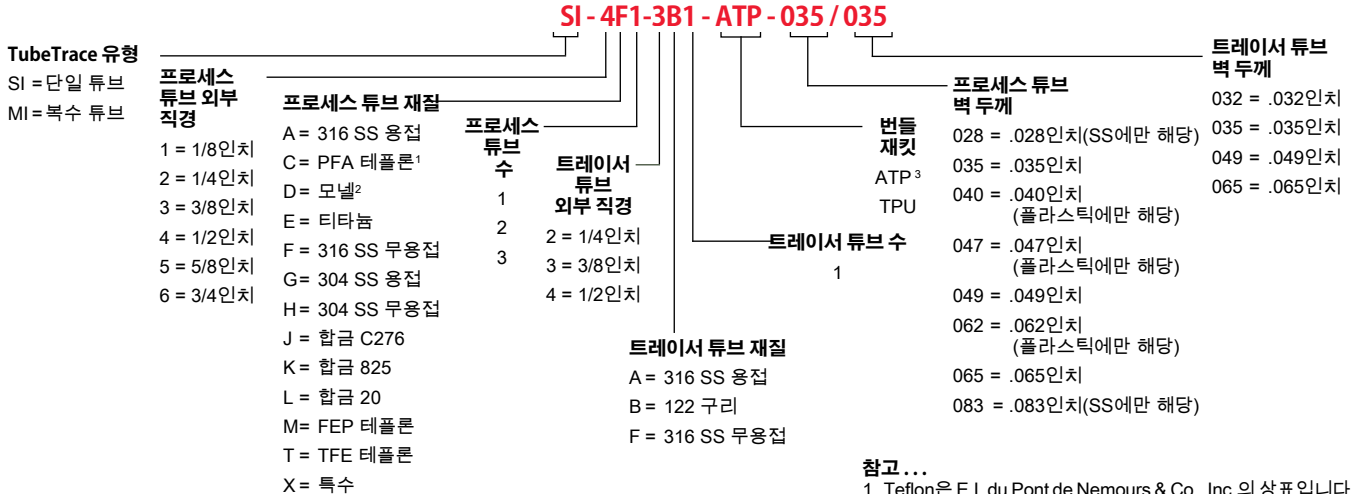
SI - 4F1 - 3B1 - ATP - 035 / 035

TubeTrace 유형
SI = 단일 튜브
MI = 복수 튜브

프로세스 튜브 외부 직경
1 = 1/8인치
2 = 1/4인치
3 = 3/8인치
4 = 1/2인치
5 = 5/8인치
6 = 3/4인치

프로세스 튜브 재질
A = 316 SS 용접
C= PFA 테플론¹
D= 모넬²
E = 티타늄
F = 316 SS 무용접
G= 304 SS 용접
H= 304 SS 무용접
J = 합금 C276
K = 합금 825
L = 합금 20
M= FEP 테플론
T = TFE 테플론
X = 특수

프로세스 튜브 수
1
2
3

트레이서 튜브 외부 직경
2 = 1/4인치
3 = 3/8인치
4 = 1/2인치

트레이서 튜브 재질
A = 316 SS 용접
B = 122 구리
F = 316 SS 무용접

트레이서 튜브 수
1

번들 재킷
ATP³
TPU

프로세스 튜브 벽 두께
028 = .028인치(SS에만 해당)
035 = .035인치
040 = .040인치 (플라스틱에만 해당)
047 = .047인치 (플라스틱에만 해당)
049 = .049인치
062 = .062인치 (플라스틱에만 해당)
065 = .065인치
083 = .083인치(SS에만 해당)

트레이서 튜브 벽 두께
032 = .032인치
035 = .035인치
049 = .049인치
065 = .065인치

참고 . . .
1. Teflon은 E.I. du Pont de Nemours & Co., Inc.의 상표입니다